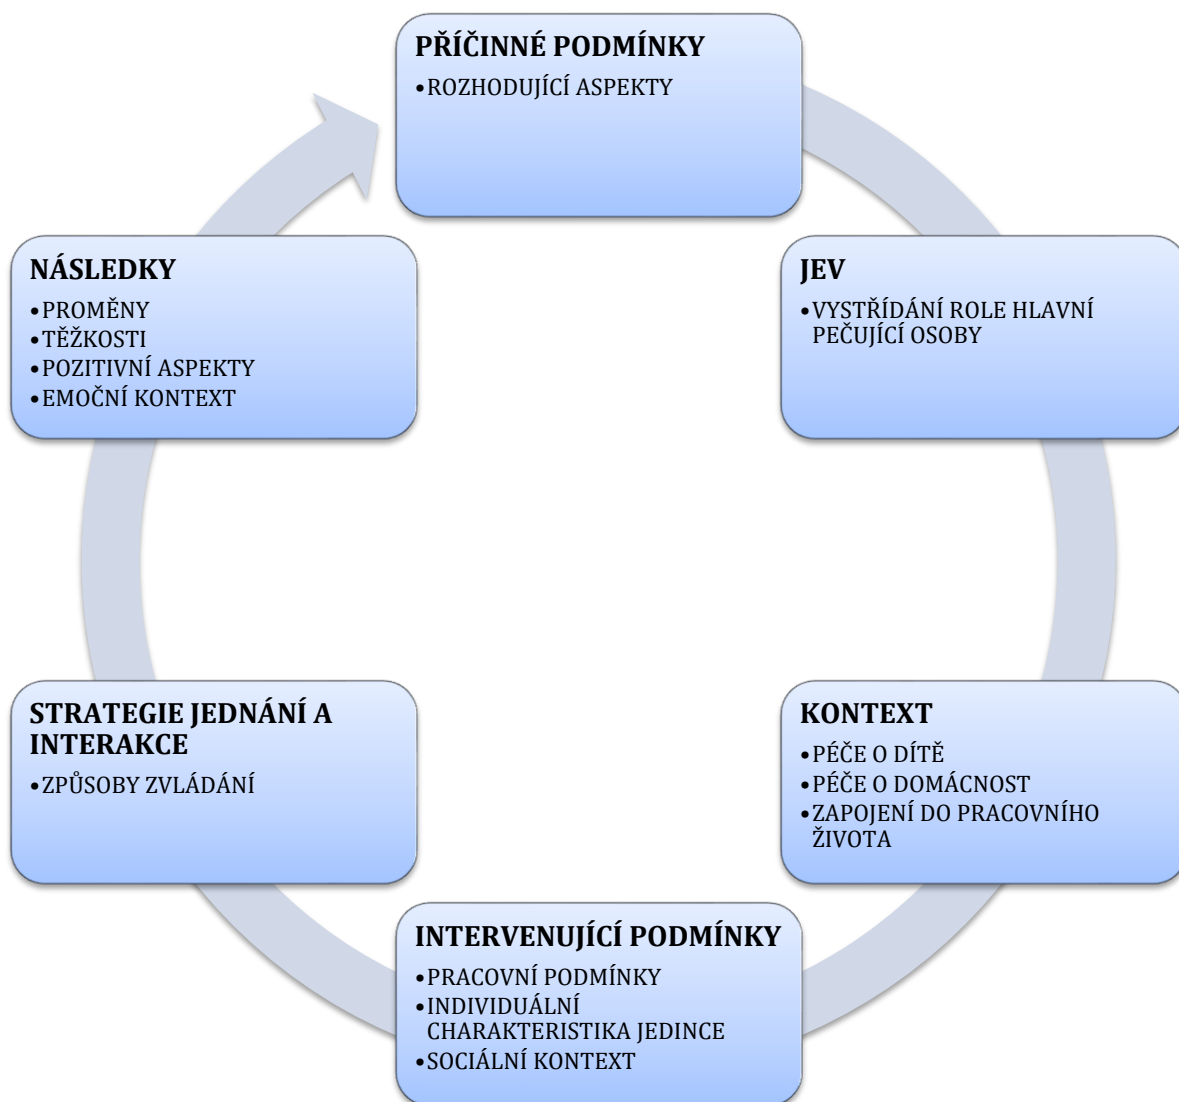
PŘÍČINNÉ PODMÍNKY
•ROZHODUJÍCÍ ASPEKTY

JEV
•VYSTŘÍDÁNÍ ROLE HLAVNÍ PEČUJÍCÍ OSOBY

KONTEXT
•PÉČE O DÍTĚ
•PÉČE O DOMÁCNOST
•ZAPOJENÍ DO PRACOVNÍHO ŽIVOTA

INTERVENUJÍCÍ PODMÍNKY
•PRACOVNÍ PODMÍNKY
•INDIVIDUÁLNÍ CHARAKTERISTIKA JEDINCE
•SOCIÁLNÍ KONTEXT

STRATEGIE JEDNÁNÍ A INTERAKCE
•ZPŮSOBY ZVLÁDÁNÍ

NÁSLEDKY
•PROMĚNY
•TĚŽKOSTI
•POZITIVNÍ ASPEKTY
•EMOČNÍ KONTEXT